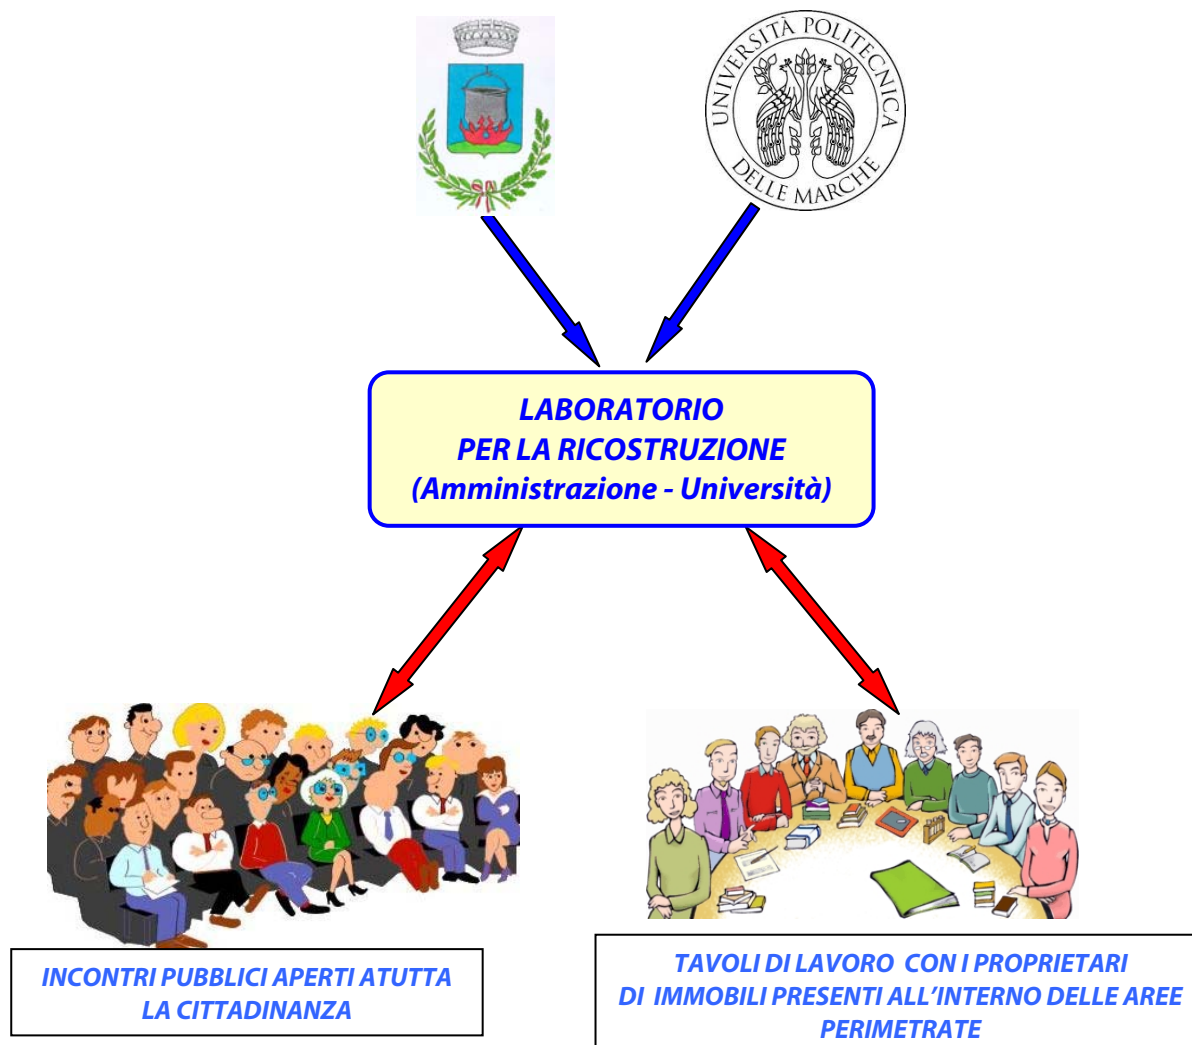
UNIVERSITÀ POLITECNICA DELLE MARCHE

LABORATORIO
PER LA RICOSTRUZIONE
(Amministrazione - Università)

INCONTRI PUBBLICI APERTI ATUTTA LA CITTADINANZA

TAVOLI DI LAVORO CON I PROPRIETARI DI IMMOBILI PRESENTI ALL'INTERNO DELLE AREE PERIMETRATE